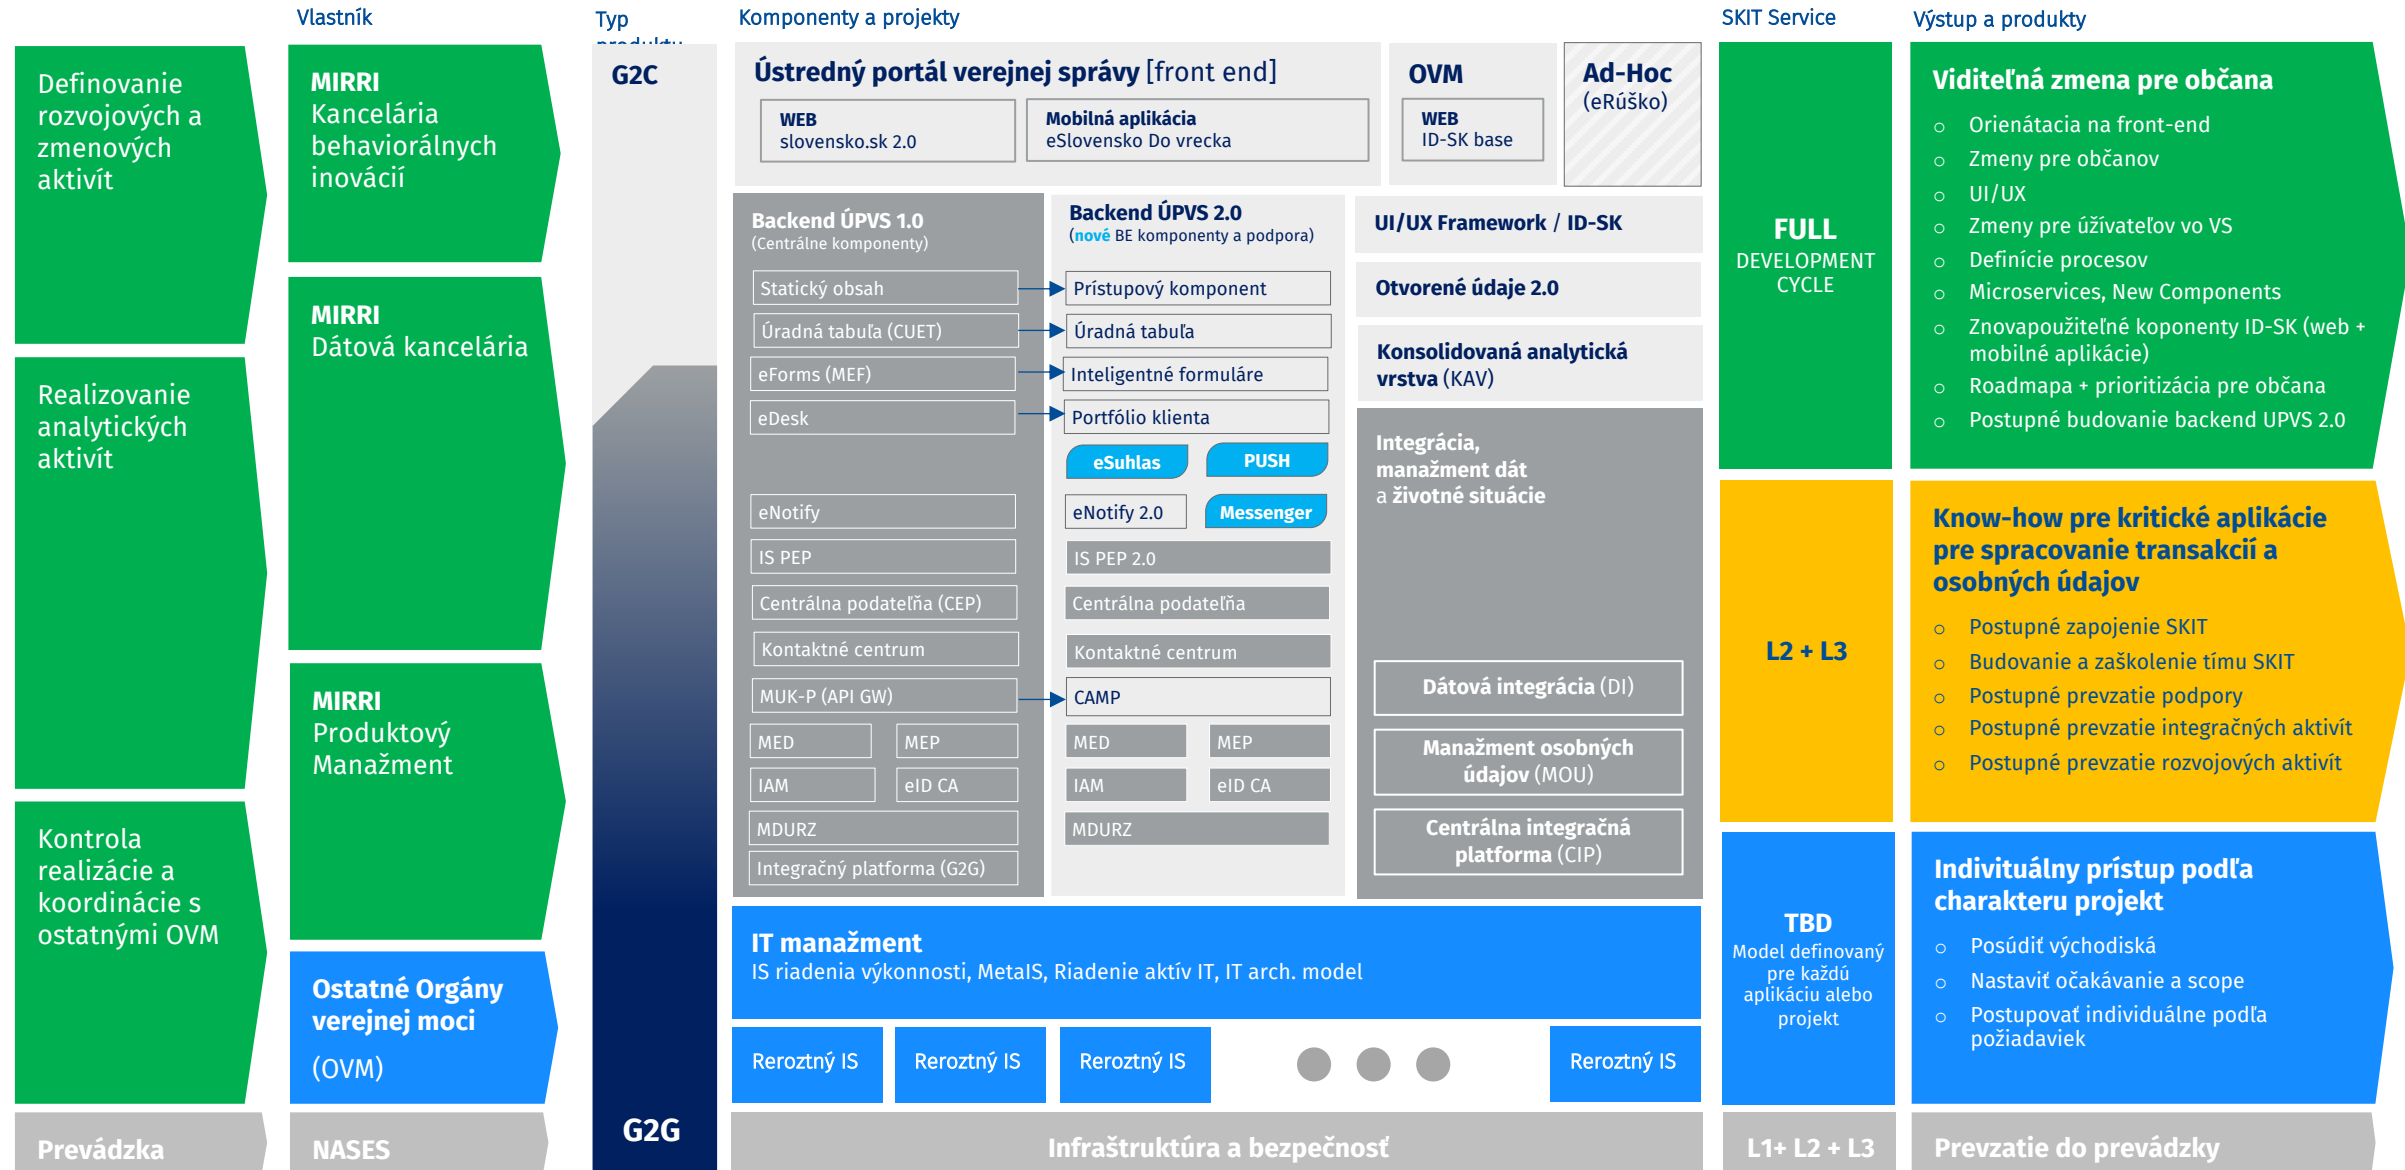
Vlastník

Typ produktu

Komponenty a projekty

SKIT Service

Výstup a produkty

Definovanie rozvojových a zmenových aktivít

Realizovanie analytických aktivít

Kontrola realizácie a koordinácie s ostatnými OVM

Prevádzka

MIRRI
Kancelária behaviorálnych inovácií

MIRRI
Dátová kancelária

MIRRI
Produktový Manažment

Ostatné Orgány verejnej moci
(OVM)

NASES

G2C

G2G

Ústredný portál verejnej správy [front end]

WEB
slovensko.sk 2.0

Mobilná aplikácia
eSlovensko Do vrecka

OVM

WEB
ID-SK base

Ad-Hoc
(eRúško)

Backend ÚPVS 1.0
(Centrálne komponenty)

Statický obsah
Úradná tabuľa (CUET)
eForms (MEF)
eDesk
eNotify
IS PEP
Centrálna podateľňa (CEP)
Kontaktné centrum
MUK-P (API GW)
MED
MEP
IAM
eID CA
MDURZ
Integračný platforma (G2G)

Backend ÚPVS 2.0
(nové BE komponenty a podpora)

Prístupový komponent
Úradná tabuľa
Inteligentné formuláre
Portfólio klienta
eSuhlas
PUSH
eNotify 2.0
Messenger
IS PEP 2.0
Centrálna podateľňa
Kontaktné centrum
CAMP
MED
MEP
IAM
eID CA
MDURZ

UI/UX Framework / ID-SK

Otvorené údaje 2.0

Konsolidovaná analytická vrstva (KAV)

Integrácia, manažment dát a životné situácie

Dátová integrácia (DI)

Manažment osobných údajov (MOU)

Centrálna integračná platforma (CIP)

IT manažment
IS riadenia výkonnosti, MetaIS, Riadenie aktív IT, IT arch. model

Reroztný IS
Reroztný IS
Reroztný IS
Reroztný IS

Infraštruktúra a bezpečnosť

FULL
DEVELOPMENT CYCLE

L2 + L3

TBD
Model definovaný pre každú aplikáciu alebo projekt

L1+ L2 + L3

Viditeľná zmena pre občana
○ Orienátacia na front-end
○ Zmeny pre občanov
○ UI/UX
○ Zmeny pre úžívateľov vo VS
○ Definície procesov
○ Microservices, New Components
○ Znovapoužiteľné koponenty ID-SK (web + mobilné aplikácie)
○ Roadmapa + prioritizácia pre občana
○ Postupné budovanie backend UPVS 2.0

Know-how pre kritické aplikácie pre spracovanie transakcií a osobných údajov
○ Postupné zapojenie SKIT
○ Budovanie a zaškolenie tímu SKIT
○ Postupné prevzatie podpory
○ Postupné prevzatie integračných aktivít
○ Postupné prevzatie rozvojových aktivít

Indivituálny prístup podľa charakteru projekt
○ Posúdiť východiská
○ Nastaviť očakávanie a scope
○ Postupovať individuálne podľa požiadaviek

Prevzatie do prevádzky